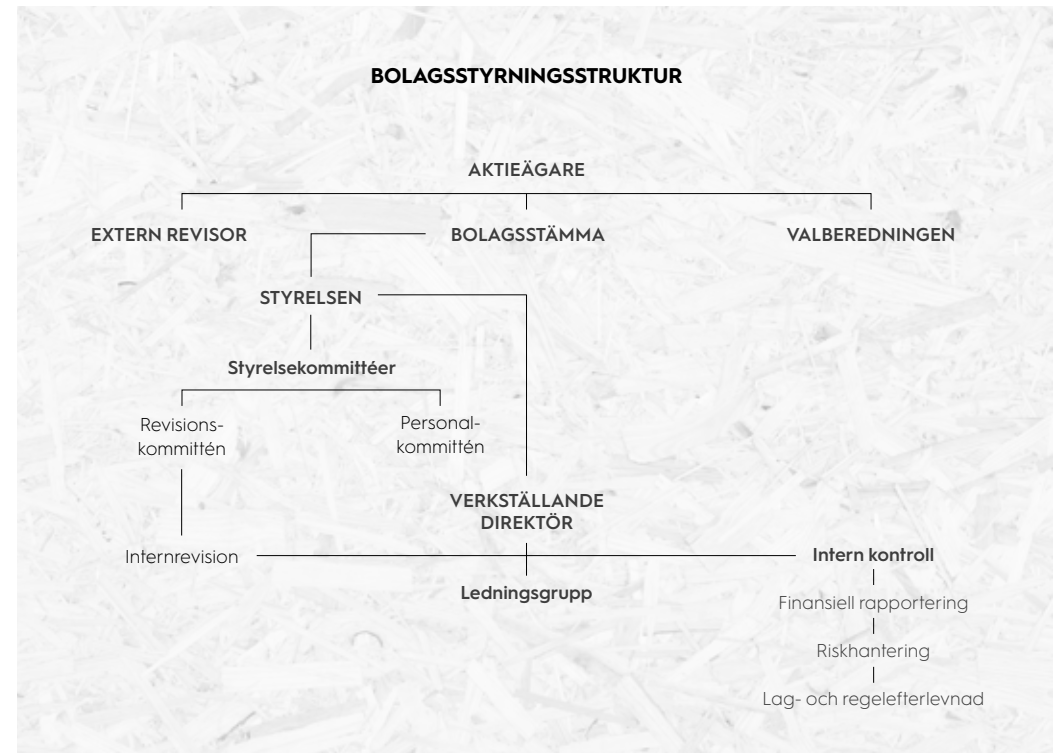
BOLAGSSTYRNINGSSTRUKTUR

AKTIEÄGARE

EXTERN REVISOR

BOLAGSSTÄMMA

VALBEREDNINGEN

STYRELSEN

Styrelsekommittéer

Revisionskommittén

Personalkommittén

VERKSTÄLLANDE DIREKTÖR

Internrevision

Intern kontroll

Ledningsgrupp

Finansiell rapportering

Riskhantering

Lag- och regelefterlevnad